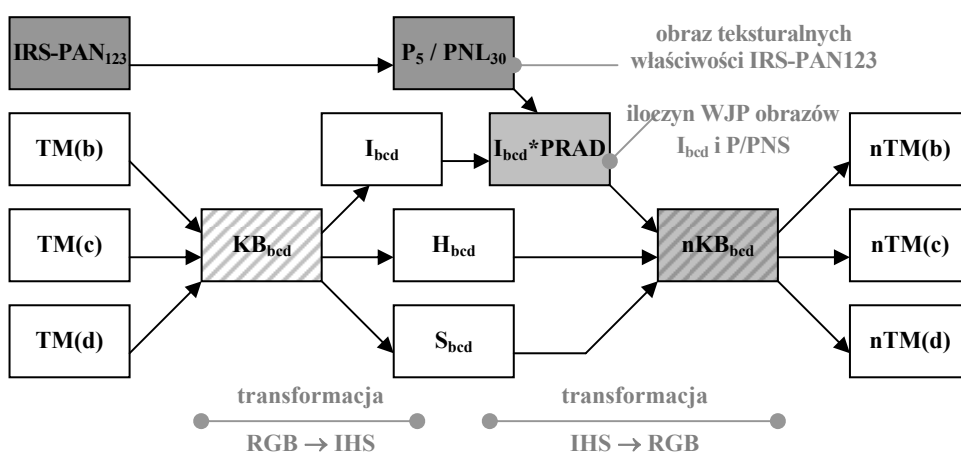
IRS-PAN$_{123}$

P$_5$ / PNL$_{30}$

obraz teksturalnych właściwości IRS-PAN123

iloczyn WJP obrazów I$_{bcd}$ i P/PNS

TM(b)

I$_{bcd}$

I$_{bcd}$*PRAD

nTM(b)

TM(c)

KB$_{bcd}$

H$_{bcd}$

nKB$_{bcd}$

nTM(c)

TM(d)

S$_{bcd}$

nTM(d)

transformacja

RGB $\rightarrow$ IHS

transformacja

IHS $\rightarrow$ RGB